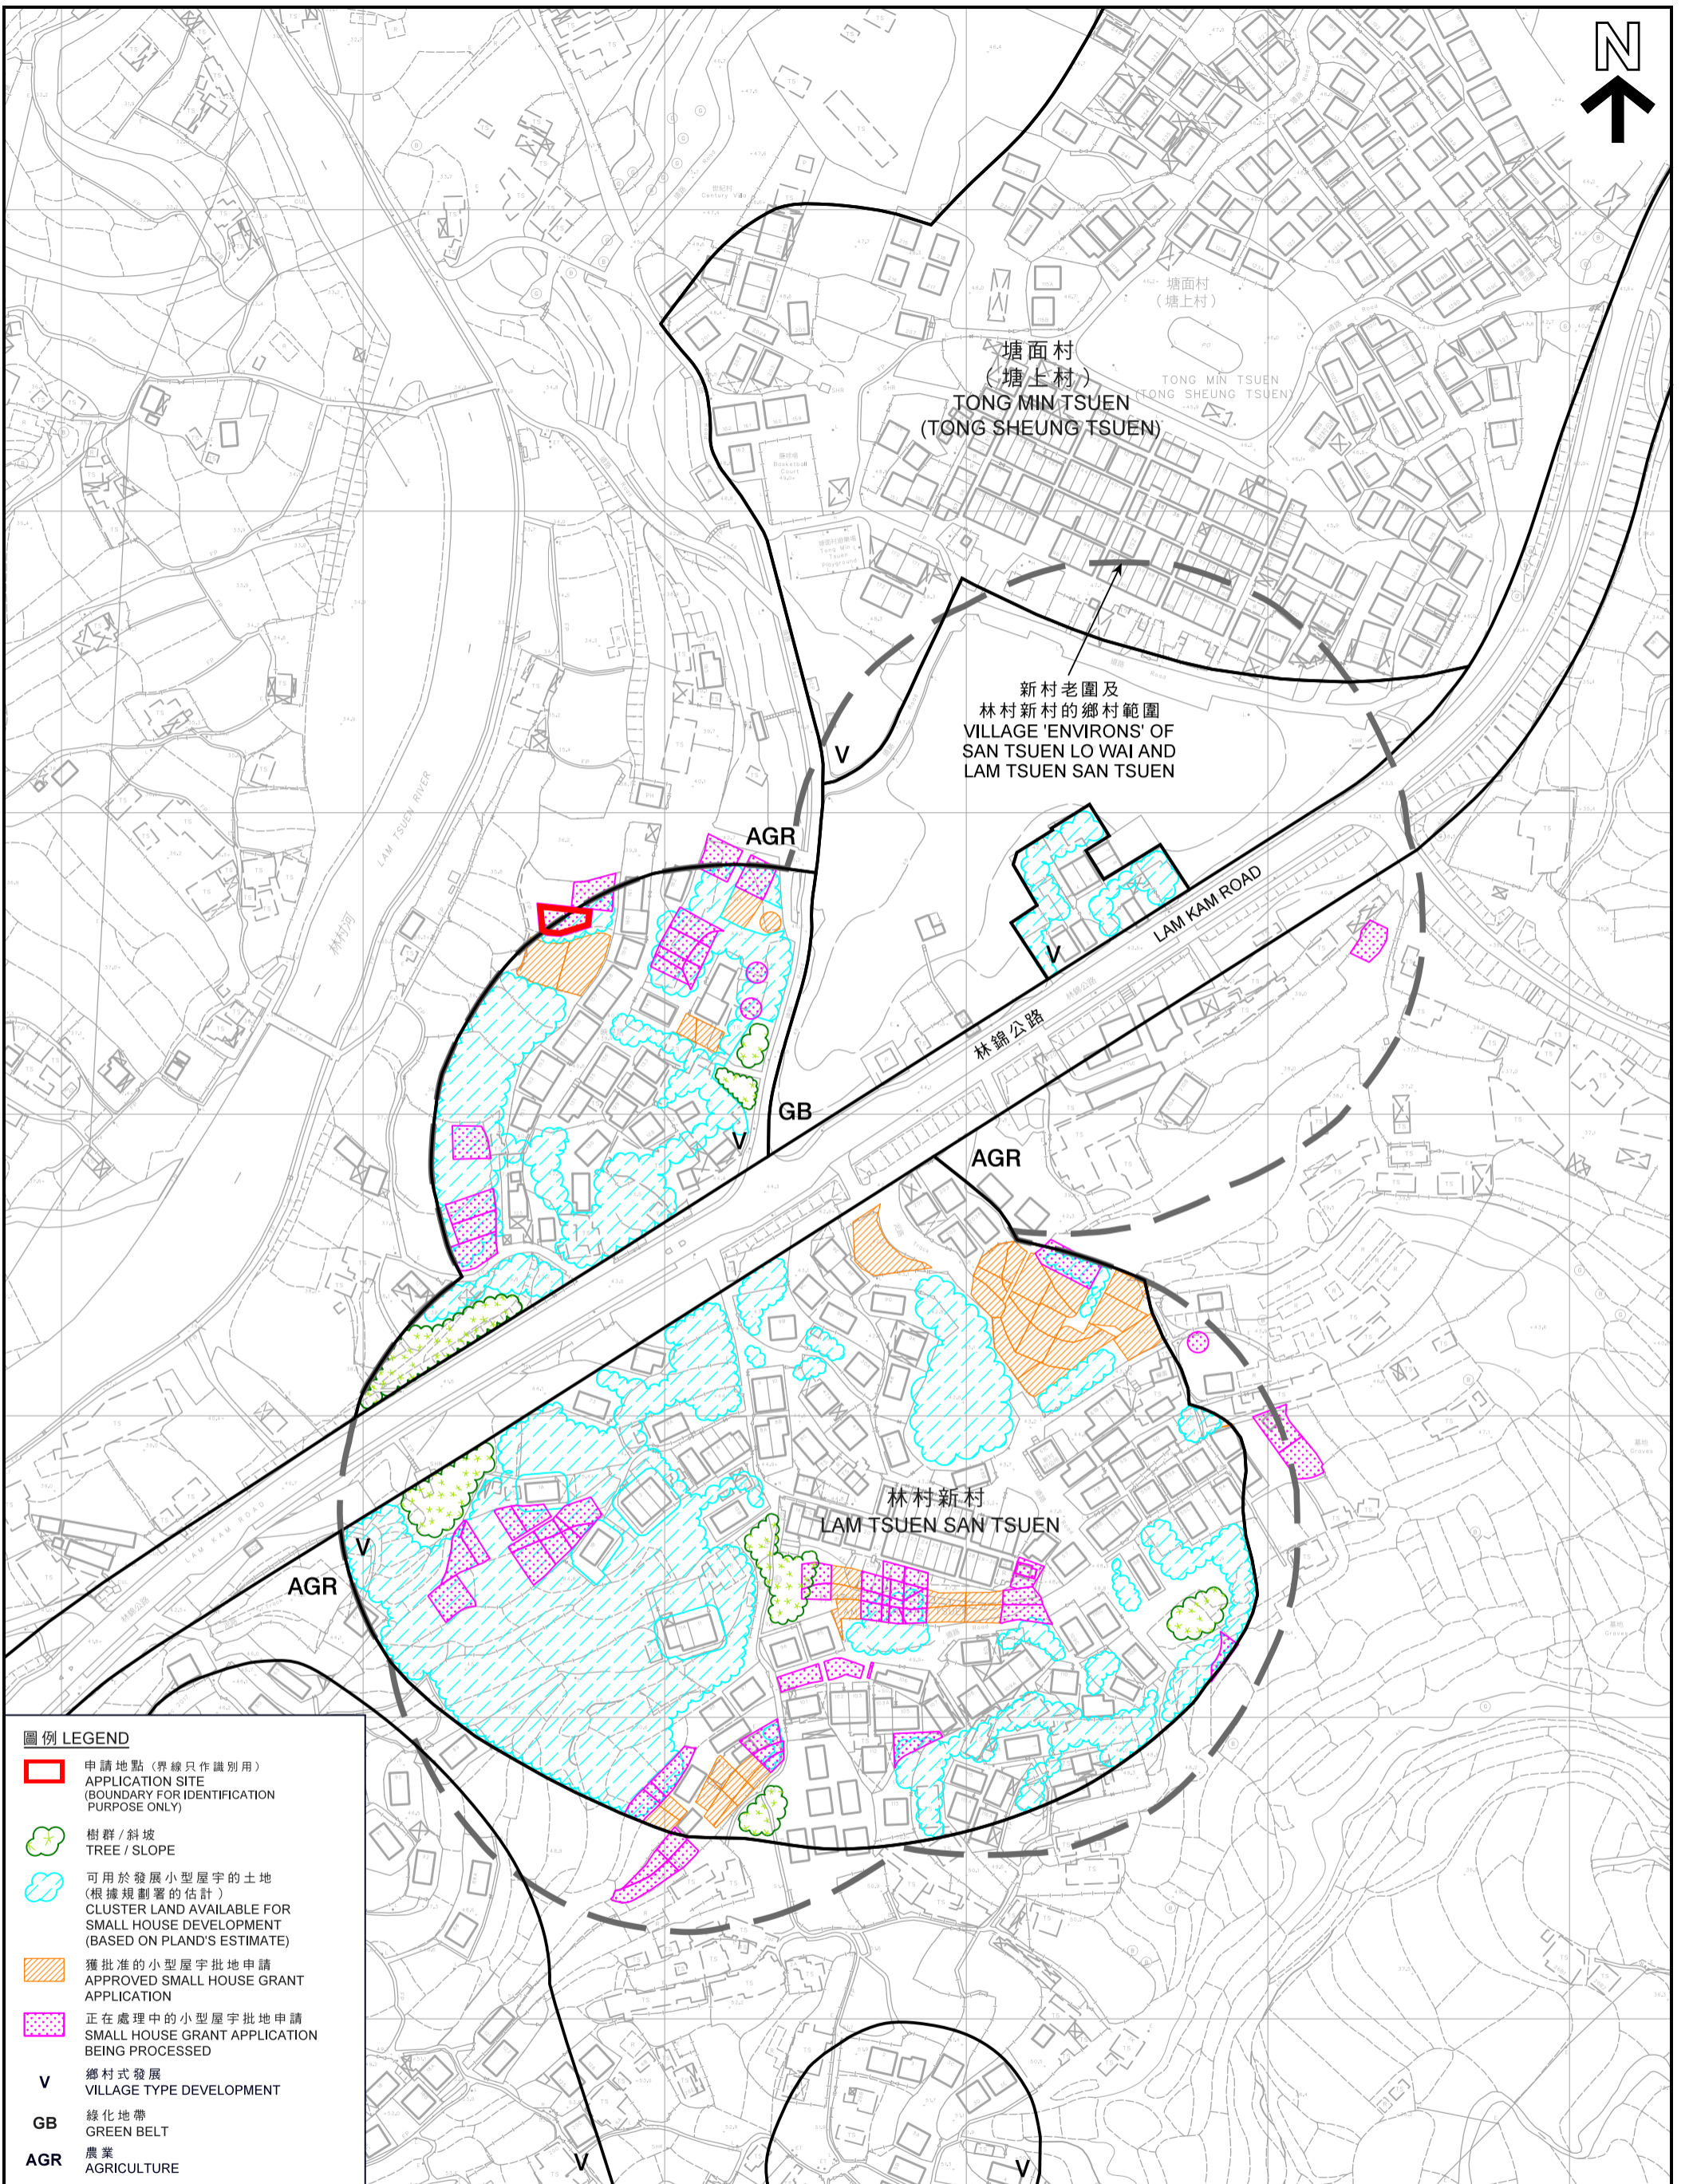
N

塘面村
(塘上村)
TONG MIN TSUEN
(TONG SHEUNG TSUEN)

塘面村
(塘上村)
TONG MIN TSUEN
(TONG SHEUNG TSUEN)

新村老圍及
林村新村的鄉村範圍
VILLAGE 'ENVIRONS' OF
SAN TSUEN LO WAI AND
LAM TSUEN SAN TSUEN

V

AGR

LAM TSUEN RIVER

林村河

V

LAM KAM ROAD

林錦公路

GB

V

AGR

林村新村
LAM TSUEN SAN TSUEN

V

AGR

LAM KAM ROAD

林錦公路

V

V

圖例 LEGEND

申請地點(界線只作識別用)
APPLICATION SITE
(BOUNDARY FOR IDENTIFICATION PURPOSE ONLY)

樹群/斜坡
TREE / SLOPE

可用於發展小型屋宇的土地
(根據規劃署的估計)
CLUSTER LAND AVAILABLE FOR SMALL HOUSE DEVELOPMENT
(BASED ON PLAND'S ESTIMATE)

獲批准的小型屋宇批地申請
APPROVED SMALL HOUSE GRANT APPLICATION

正在處理中的小型屋宇批地申請
SMALL HOUSE GRANT APPLICATION BEING PROCESSED

V 鄉村式發展
VILLAGE TYPE DEVELOPMENT

GB 綠化地帶
GREEN BELT

AGR 農業
AGRICULTURE